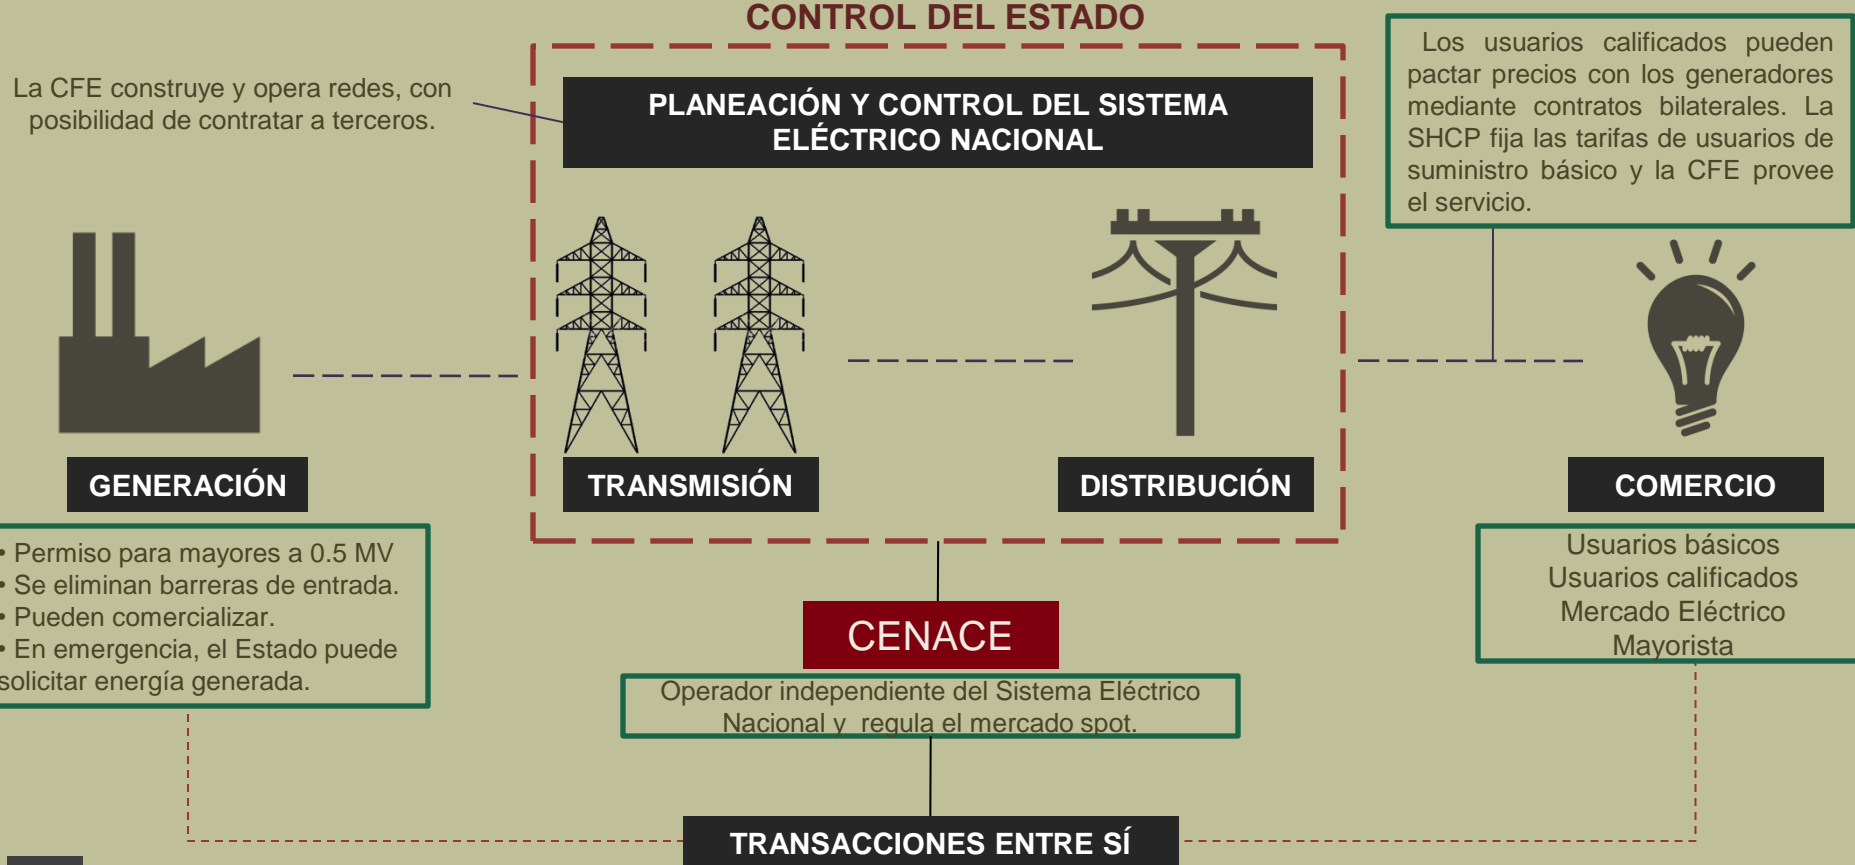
CONTROL DEL ESTADO

La CFE construye y opera redes, con posibilidad de contratar a terceros.

PLANEACIÓN Y CONTROL DEL SISTEMA ELÉCTRICO NACIONAL

Los usuarios calificados pueden pactar precios con los generadores mediante contratos bilaterales. La SHCP fija las tarifas de usuarios de suministro básico y la CFE provee el servicio.

GENERACIÓN

TRANSMISIÓN

DISTRIBUCIÓN

COMERCIO

• Permiso para mayores a 0.5 MV
• Se eliminan barreras de entrada.
• Pueden comercializar.
• En emergencia, el Estado puede solicitar energía generada.

Usuarios básicos
Usuarios calificados
Mercado Eléctrico Mayorista

CENACE

Operador independiente del Sistema Eléctrico Nacional y regula el mercado spot.

TRANSACCIONES ENTRE SÍ